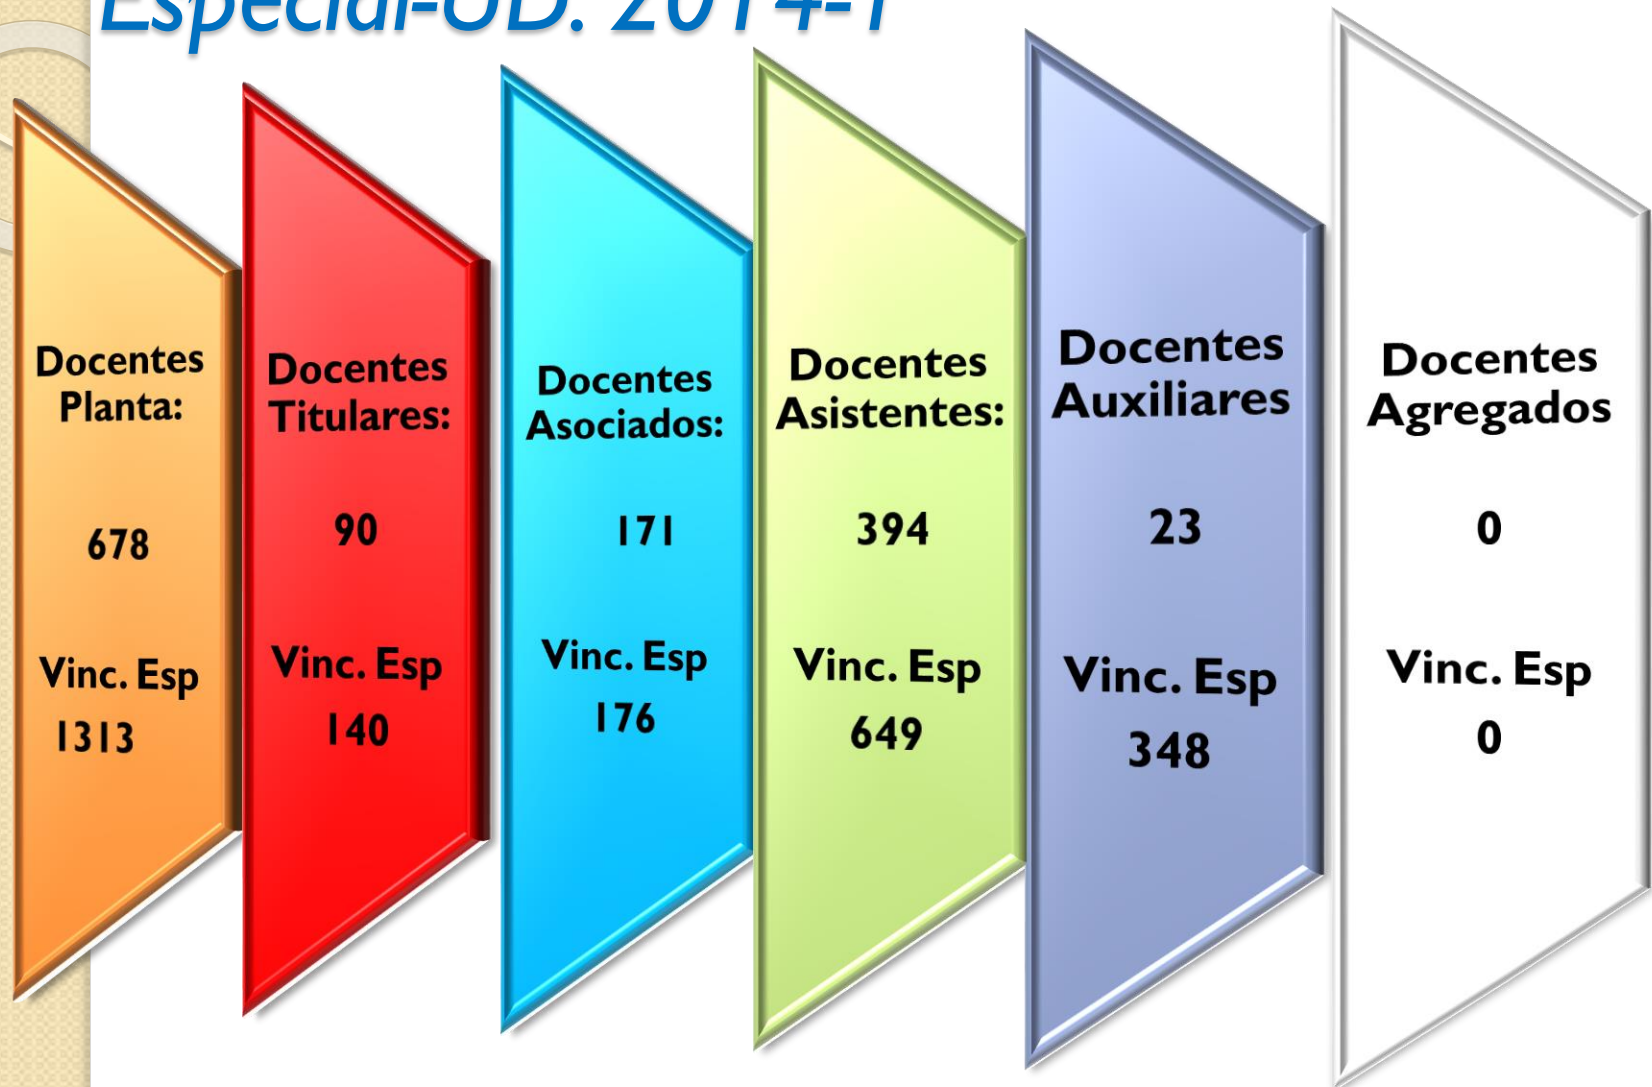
Especial-UD: 2014-1

Docentes Planta:

678

Vinc. Esp
1313

Docentes Titulares:

90

Vinc. Esp
140

Docentes Asociados:

171

Vinc. Esp
176

Docentes Asistentes:

394

Vinc. Esp
649

Docentes Auxiliares

23

Vinc. Esp
348

Docentes Agregados

0

Vinc. Esp
0